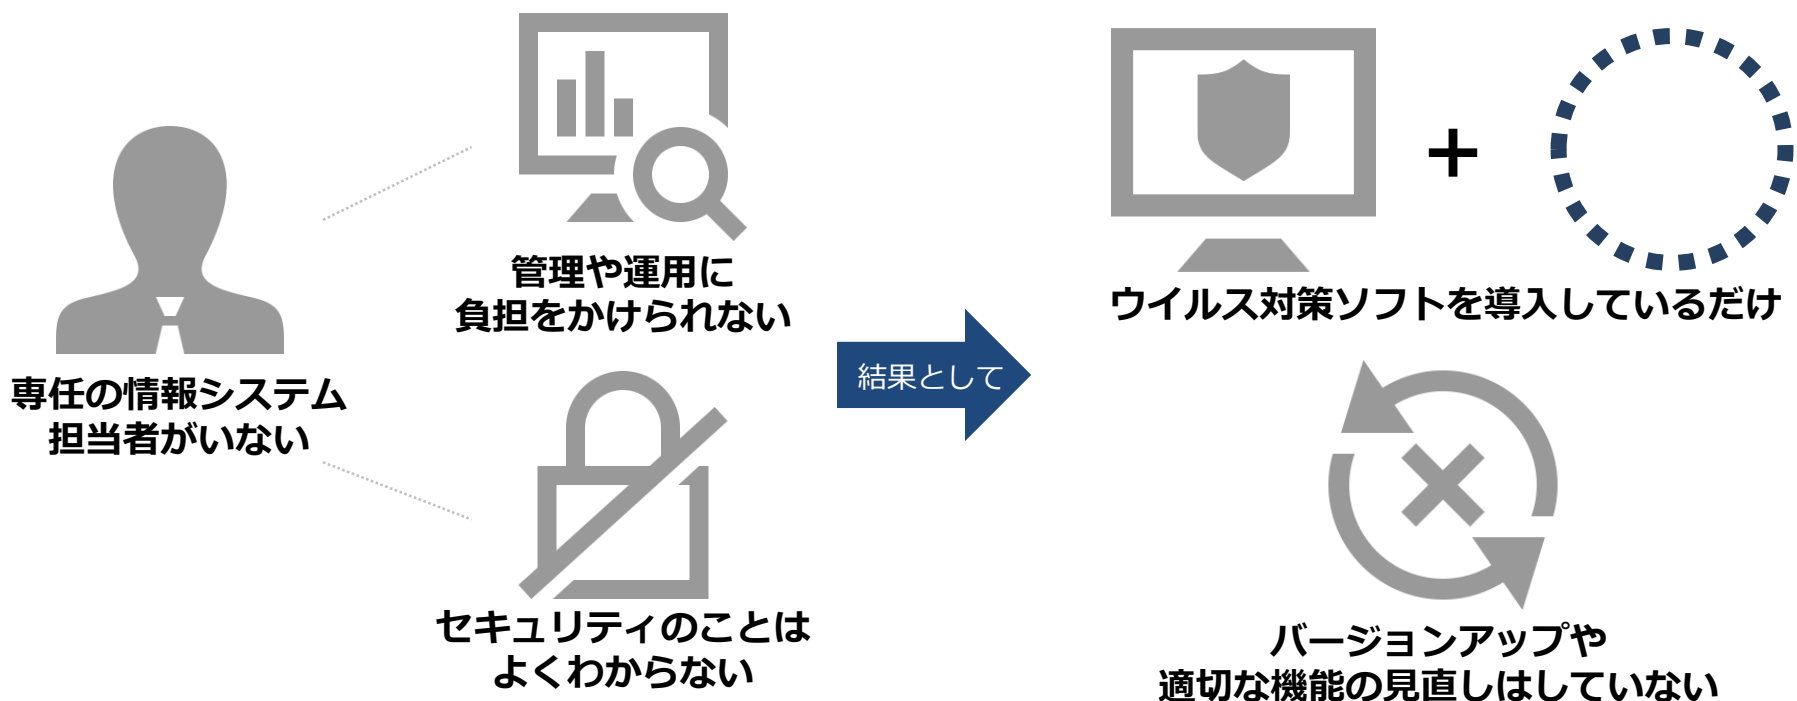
専任の情報システム
担当者がいない

管理や運用に
負担をかけられない

セキュリティのことは
よくわからない

結果として

ウイルス対策ソフトを導入しているだけ

+

バージョンアップや
適切な機能の見直しはしていない